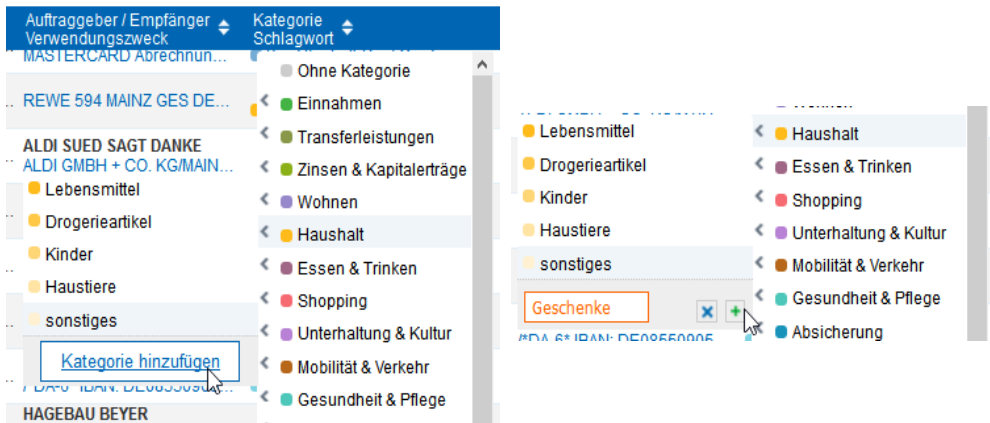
Auftraggeber / Empfänger
Verwendungszweck

Kategorie
Schlagwort

MASTERCARD Abrechnun...

REWE 594 MAINZ GES DE...

ALDI SUED SAGT DANKE
ALDI GMBH + CO. KG/MAIN...

Lebensmittel
Drogerieartikel
Kinder
Haustiere
sonstiges

Kategorie hinzufügen

/*DA-6* IBAN: DE0855090...

HAGEBAU BEYER

Ohne Kategorie
Einnahmen
Transferleistungen
Zinsen & Kapitalerträge
Wohnen
Haushalt
Essen & Trinken
Shopping
Unterhaltung & Kultur
Mobilität & Verkehr
Gesundheit & Pflege

Lebensmittel
Drogerieartikel
Kinder
Haustiere
sonstiges

Geschenke

/*DA-6* IBAN: DE08550905

Wohnen
Haushalt
Essen & Trinken
Shopping
Unterhaltung & Kultur
Mobilität & Verkehr
Gesundheit & Pflege
Absicherung